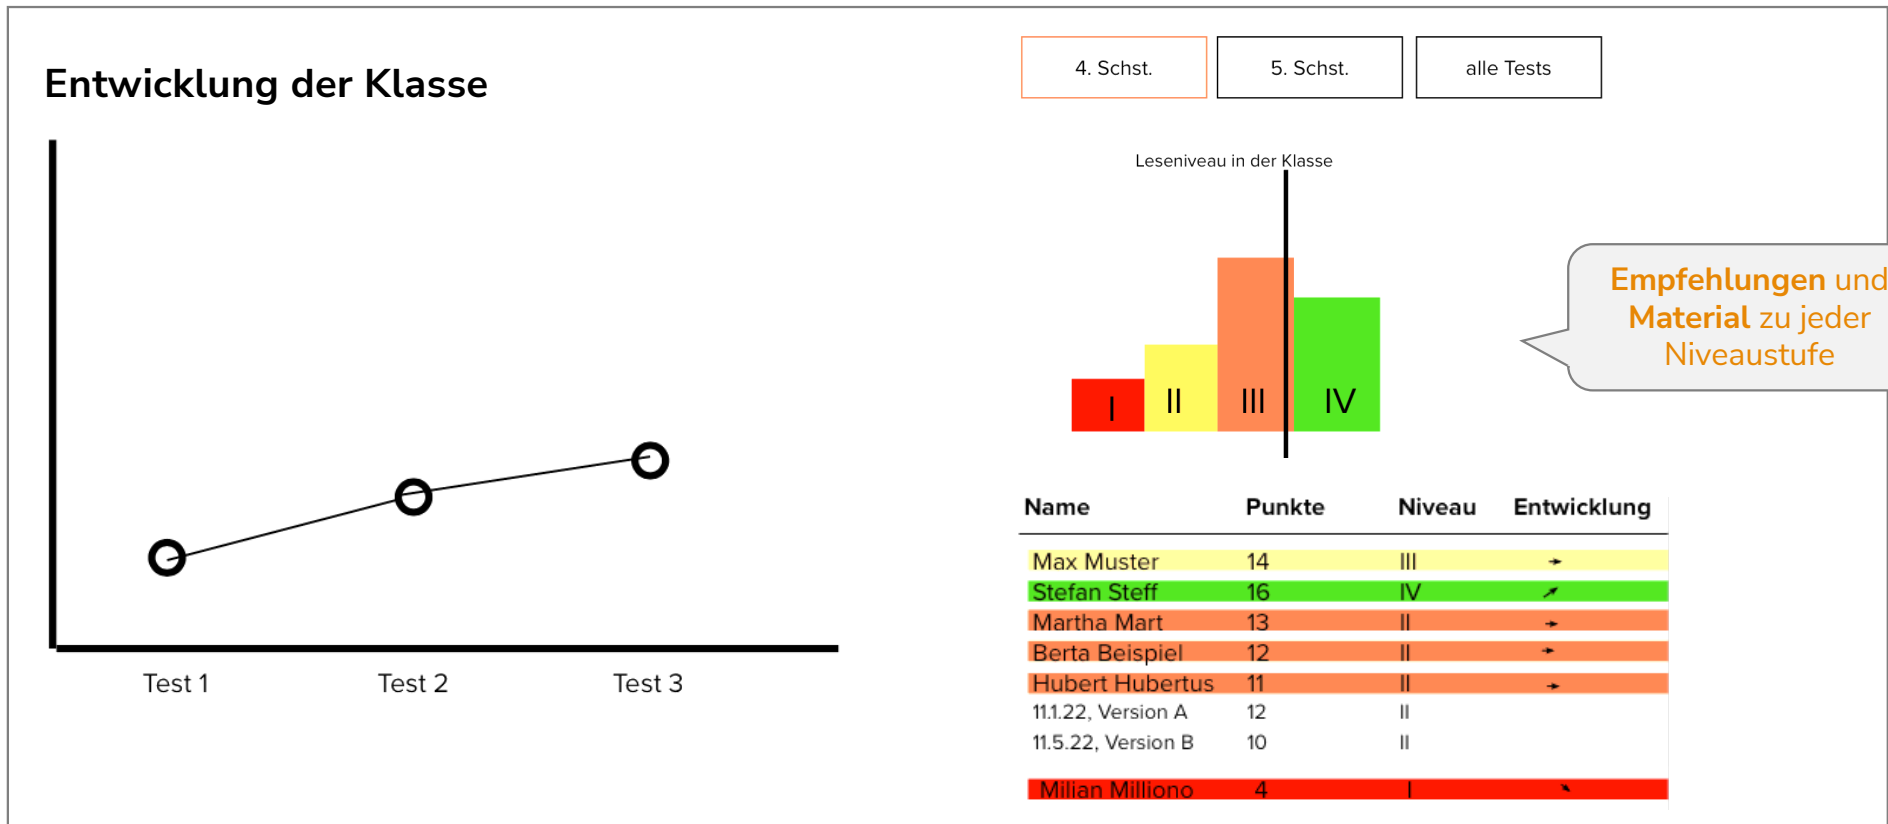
Entwicklung der Klasse

Test 1

Test 2

Test 3

4. Schst.

5. Schst.

alle Tests

Leseniveau in der Klasse

I

II

III

IV

Empfehlungen und Material zu jeder Niveaustufe

| Name | Punkte | Niveau | Entwicklung |
|---|---|---|---|
| Max Muster | 14 | III | → |
| Stefan Steff | 16 | IV | ↗ |
| Martha Mart | 13 | II | → |
| Berta Beispiel | 12 | II | → |
| Hubert Hubertus | 11 | II | → |
| 11.1.22, Version A | 12 | II | |
| 11.5.22, Version B | 10 | II | |
| Milian Milliono | 4 | I | ↘ |